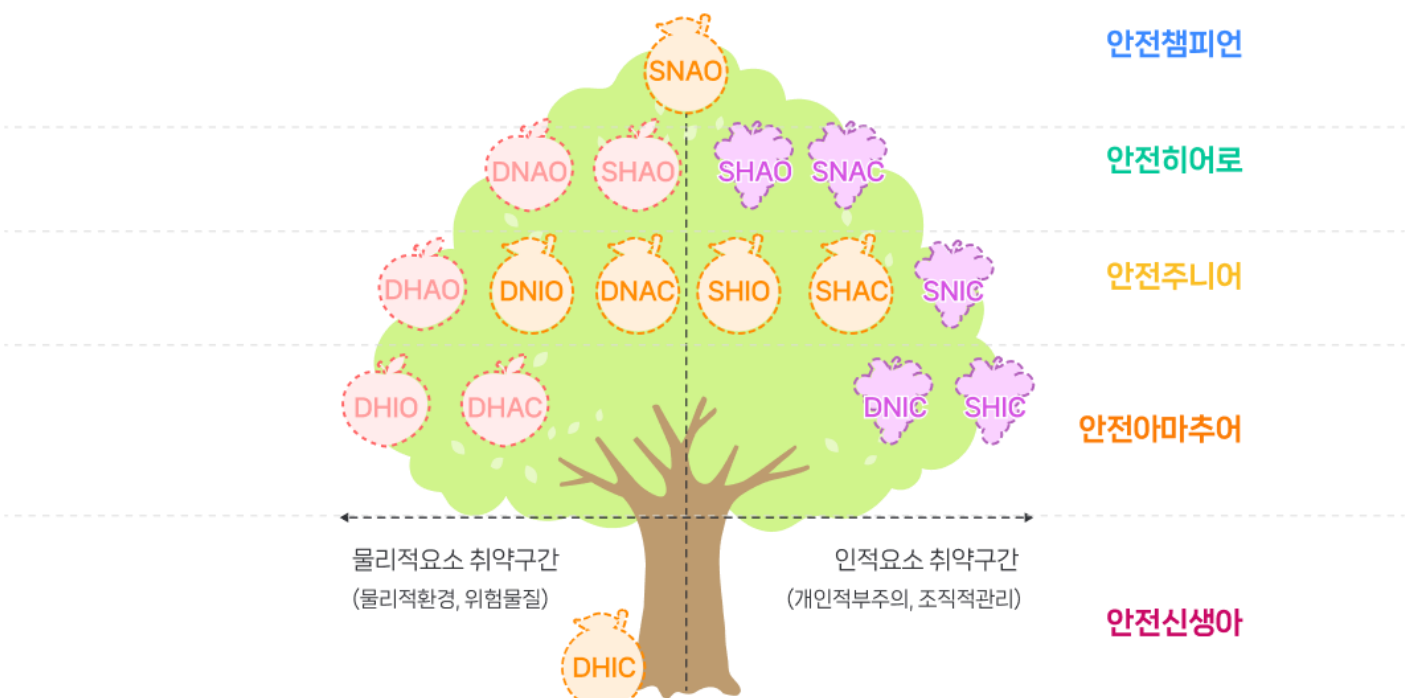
SNAO

안전챔피언

DNAO SHAO SHAO SNAC

안전히어로

DHAO DNIO DNAC SHIO SHAC SNIC

안전주니어

DHIO DHAC DNIC SHIC

안전아마추어

물리적요소 취약구간
(물리적환경, 위험물질)

인적요소 취약구간
(개인적부주의, 조직적관리)

안전신생아

DHIC